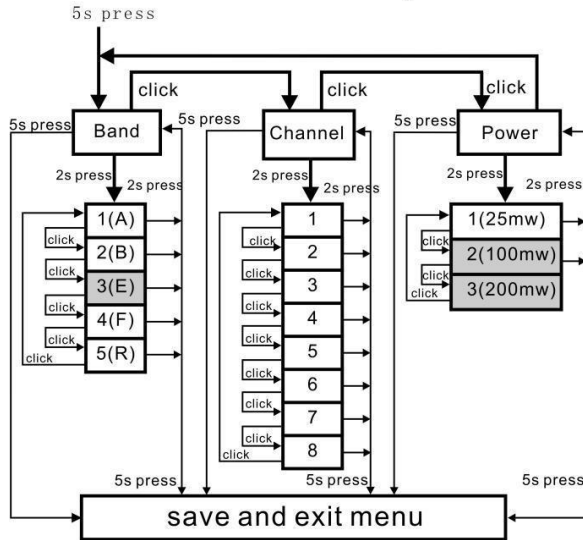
5s press

click

click

click

5s press

Band

5s press

Channel

5s press

Power

2s press

2s press

2s press

2s press

2s press

2s press

1(A)

click

2(B)

click

3(E)

click

4(F)

click

5(R)

click

1

click

2

click

3

click

4

click

5

click

6

click

7

click

8

click

1(25mw)

click

2(100mw)

click

3(200mw)

click

5s press

5s press

5s press

save and exit menu